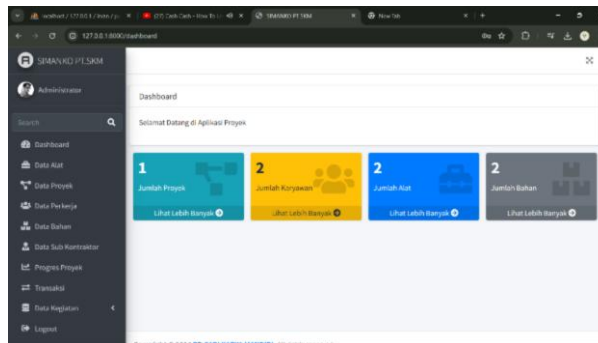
localhost / 127.0.0.1 / inven / y... ×
(27) Cash Cash - How To ... ×
SIMANKO PT.SKM ×
New Tab ×
127.0.0.1:8000/dashboard

SIMANKO PT.SKM
Administrator
Search
Dashboard
Data Alat
Data Proyek
Data Perkerja
Data Bahan
Data Sub Kontraktor
Progres Proyek
Transaksi
Data Kegiatan
Logout

Dashboard

Selamat Datang di Aplikasi Proyek

1
Jumlah Proyek
Lihat Lebih Banyak

2
Jumlah Karyawan
Lihat Lebih Banyak

2
Jumlah Alat
Lihat Lebih Banyak

2
Jumlah Bahan
Lihat Lebih Banyak

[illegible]